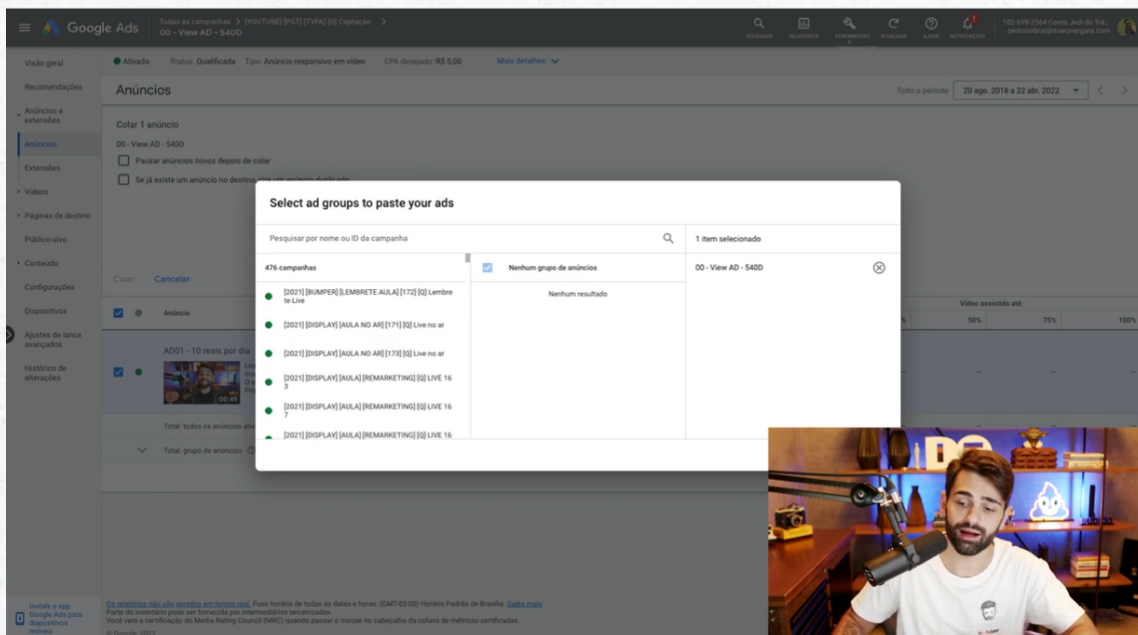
Google Ads | Todas as campanhas > [YOUTUBE] [PGT] [TVFA] [Q] Captação >
00 - View AD - 540D

PESQUISAR RELATÓRIOS FERRAMENTAS ATUALIZAR AJUDA NOTIFICAÇÕES

102-699-2564 Conta Jedi do Trá...
pedrosobral@mairovergara.com

Visão geral
Recomendações
Anúncios e extensões
Anúncios
Extensões
Vídeos
Páginas de destino
Público-alvo
Conteúdo
Configurações
Dispositivos
Ajustes de lance avançados
Histórico de alterações

Ativado Status: Qualificada Tipo: Anúncio responsivo em vídeo CPA desejado: R$ 5,00 Mais detalhes

Anúncios

Todo o período 20 ago. 2018 a 22 abr. 2022

Colar 1 anúncio

00 - View AD - 540D

Pausar anúncios novos depois de colar

Se já existe um anúncio no destino, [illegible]

Colar Cancelar

Anúncio

AD01 - 10 reais por dia

00:49

Total: todos os anúncios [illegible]

Total: grupo de anúncios

Vídeo assistido até:
50% 75% 100%

Select ad groups to paste your ads

Pesquisar por nome ou ID da campanha

476 campanhas

[2021] [BUMPER] [LEMBRETE AULA] [172] [Q] Lembrete Live
[2021] [DISPLAY] [AULA NO AR] [171] [Q] Live no ar
[2021] [DISPLAY] [AULA NO AR] [173] [Q] Live no ar
[2021] [DISPLAY] [AULA] [REMARKETING] [Q] LIVE 163
[2021] [DISPLAY] [AULA] [REMARKETING] [Q] LIVE 167
[2021] [DISPLAY] [AULA] [REMARKETING] [Q] LIVE 16

Nenhum grupo de anúncios

Nenhum resultado

1 item selecionado

00 - View AD - 540D

Instale o app Google Ads para dispositivos móveis

Os relatórios não são gerados em tempo real. Fuso horário de todas as datas e horas: (GMT-03:00) Horário Padrão de Brasília. Saiba mais
Parte do inventário pode ser fornecida por intermediários terceirizados.
Você verá a certificação do Media Rating Council (MRC) quando passar o mouse no cabeçalho da coluna de métricas certificadas.
© Google, 2022.